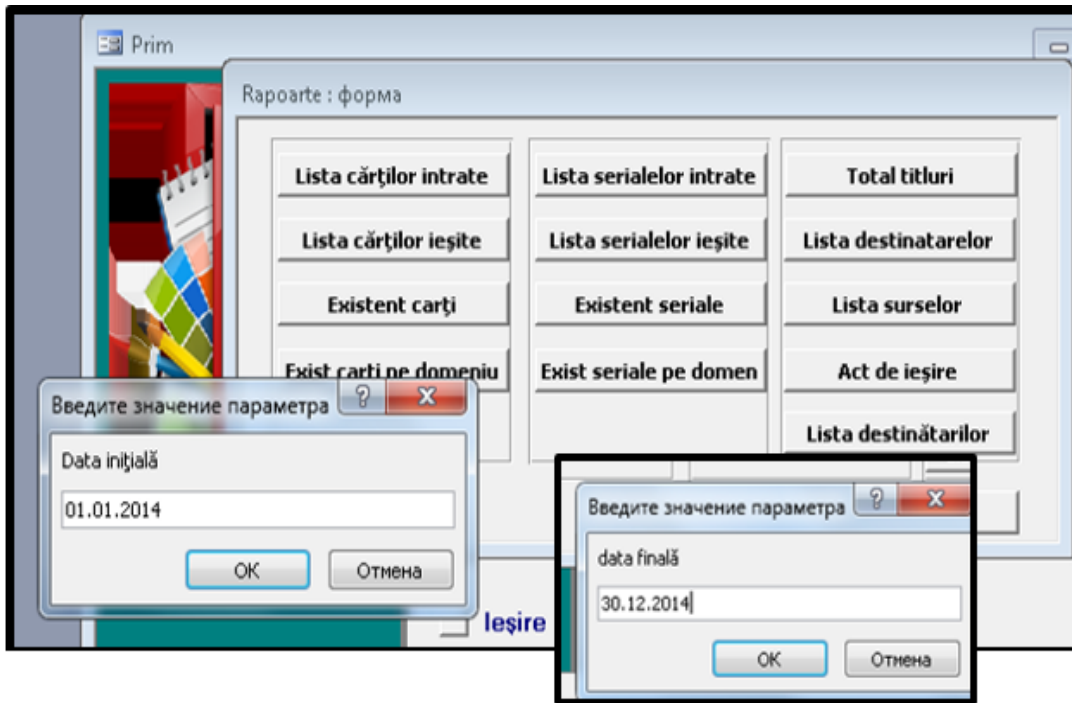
Prim

Rapoarte : форма

Lista cărţilor intrate

Lista cărţilor ieşite

Existent carţi

Exist carti pe domeniu

Lista serialelor intrate

Lista serialelor ieşite

Existent seriale

Exist seriale pe domen

Total titluri

Lista destinatarelor

Lista surselor

Act de ieşire

Lista destinătarilor

Введите значение параметра

Data iniţială

01.01.2014

OK

Отмена

Ieşire

Введите значение параметра

data finală

30.12.2014

OK

Отмена